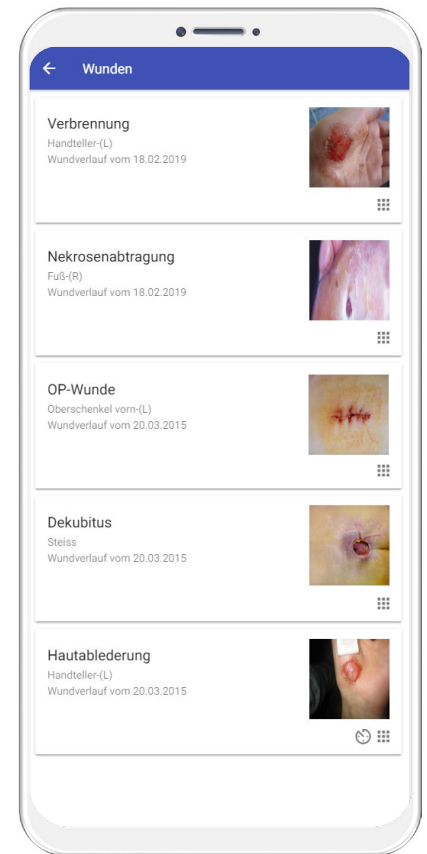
← Wunden

Verbrennung
Handteller-(L)
Wundverlauf vom 18.02.2019

Nekrosenabtragung
Fuß-(R)
Wundverlauf vom 18.02.2019

OP-Wunde
Oberschenkel vorn-(L)
Wundverlauf vom 20.03.2015

Dekubitus
Steiss
Wundverlauf vom 20.03.2015

Hautablederung
Handteller-(L)
Wundverlauf vom 20.03.2015